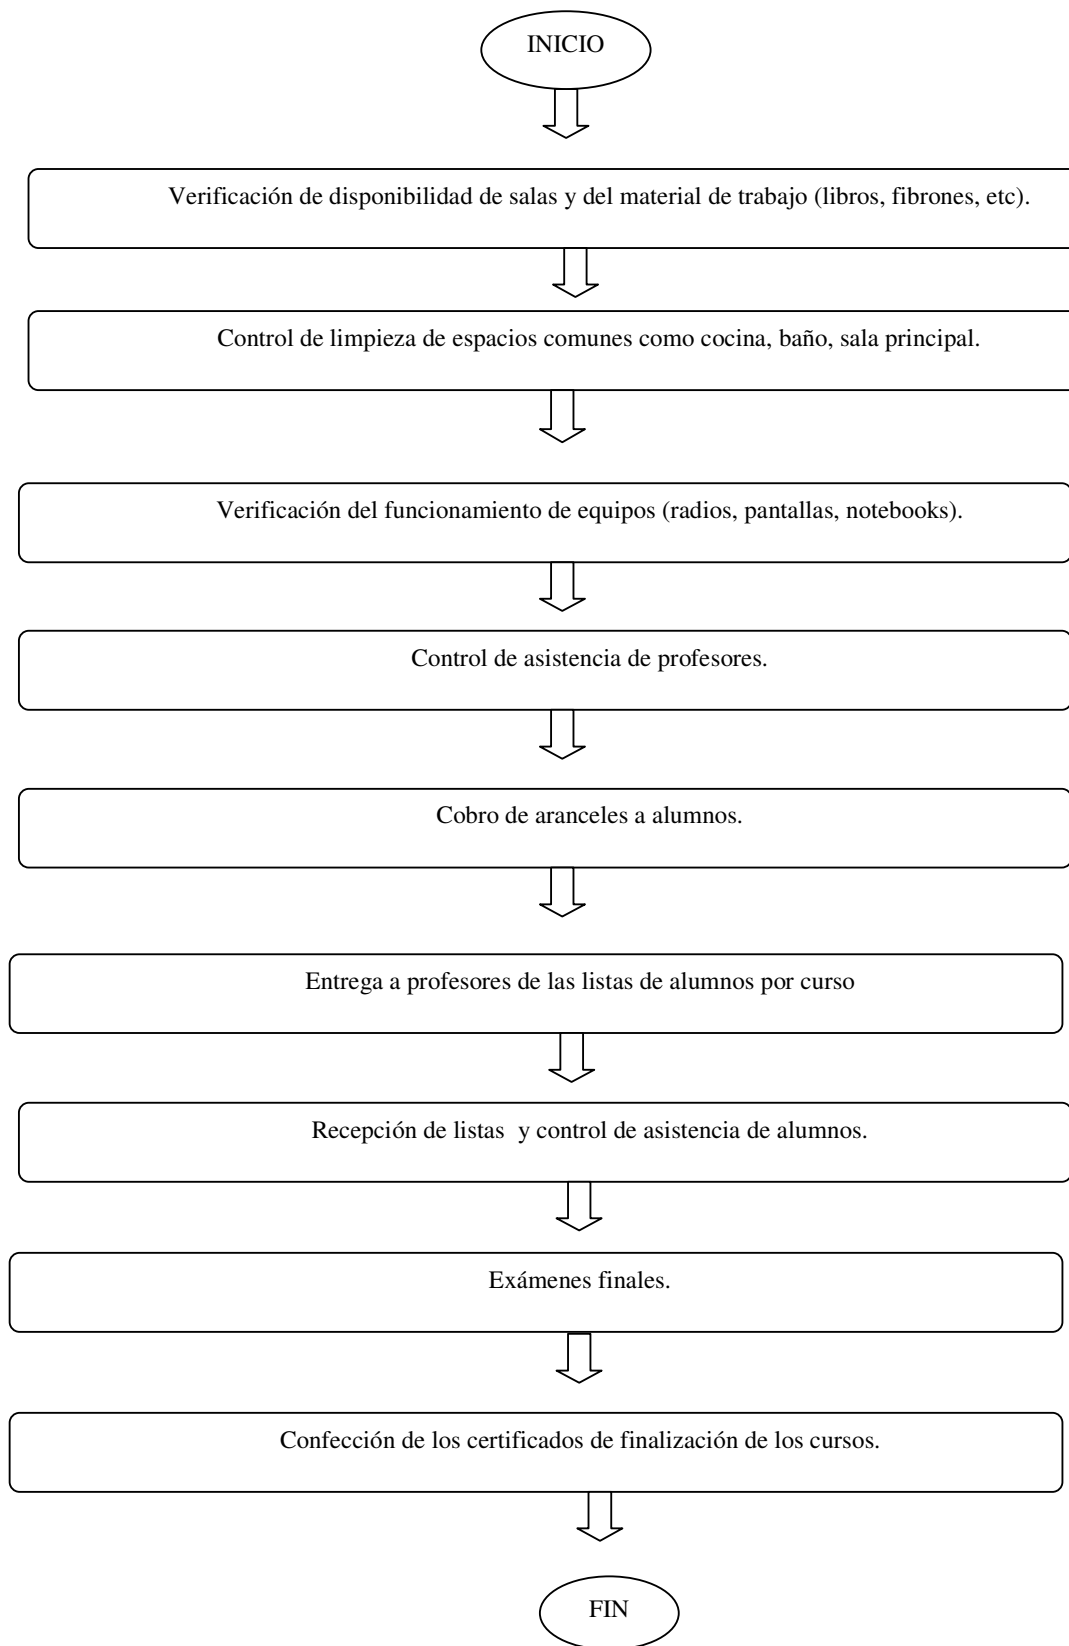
INICIO

Verificación de disponibilidad de salas y del material de trabajo (libros, fibrones, etc).

Control de limpieza de espacios comunes como cocina, baño, sala principal.

Verificación del funcionamiento de equipos (radios, pantallas, notebooks).

Control de asistencia de profesores.

Cobro de aranceles a alumnos.

Entrega a profesores de las listas de alumnos por curso

Recepción de listas y control de asistencia de alumnos.

Exámenes finales.

Confección de los certificados de finalización de los cursos.

FIN